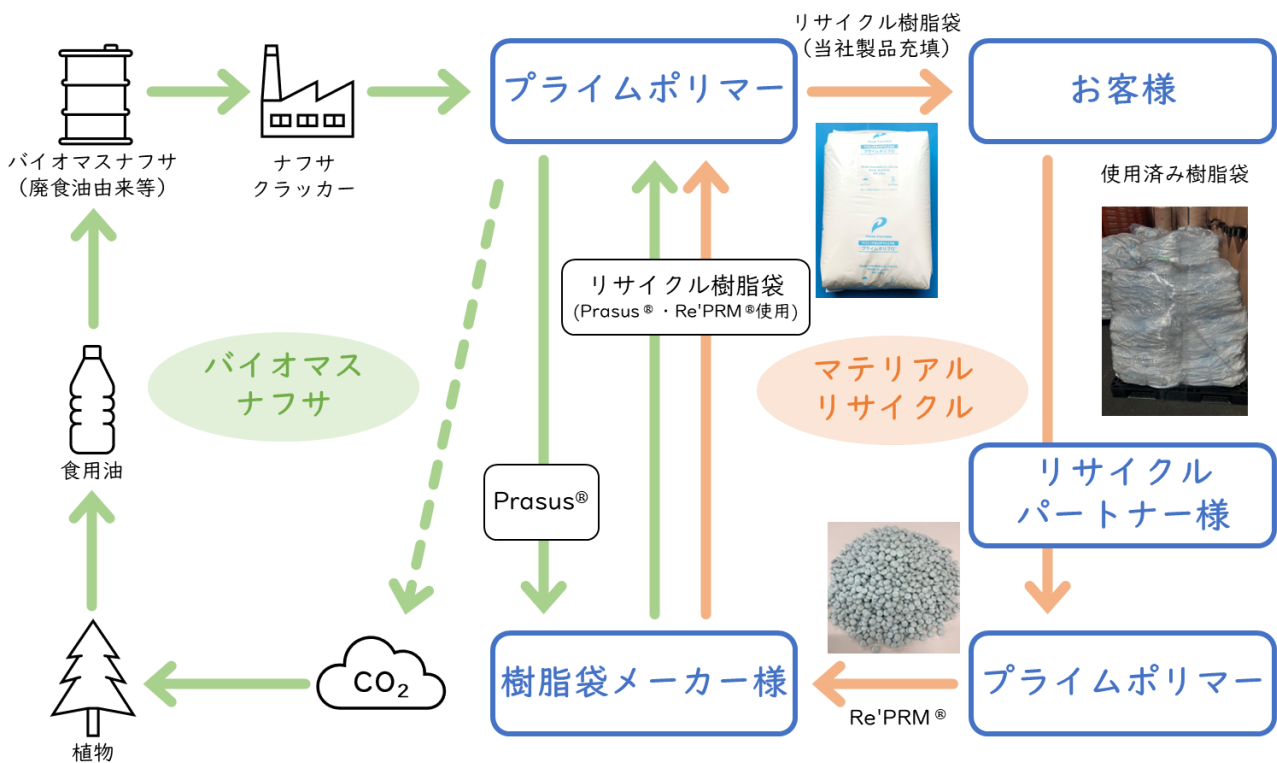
バイオマスナフサ
(廃食油由来等)

ナフサ
クラッカー

プライムポリマー

リサイクル樹脂袋
(当社製品充填)

お客様

使用済み樹脂袋

リサイクル樹脂袋
(Prasus®・Re'PRM®使用)

バイオマス
ナフサ

マテリアル
リサイクル

食用油

Prasus®

リサイクル
パートナー様

$CO_2$

樹脂袋メーカー様

プライムポリマー

Re'PRM®

植物